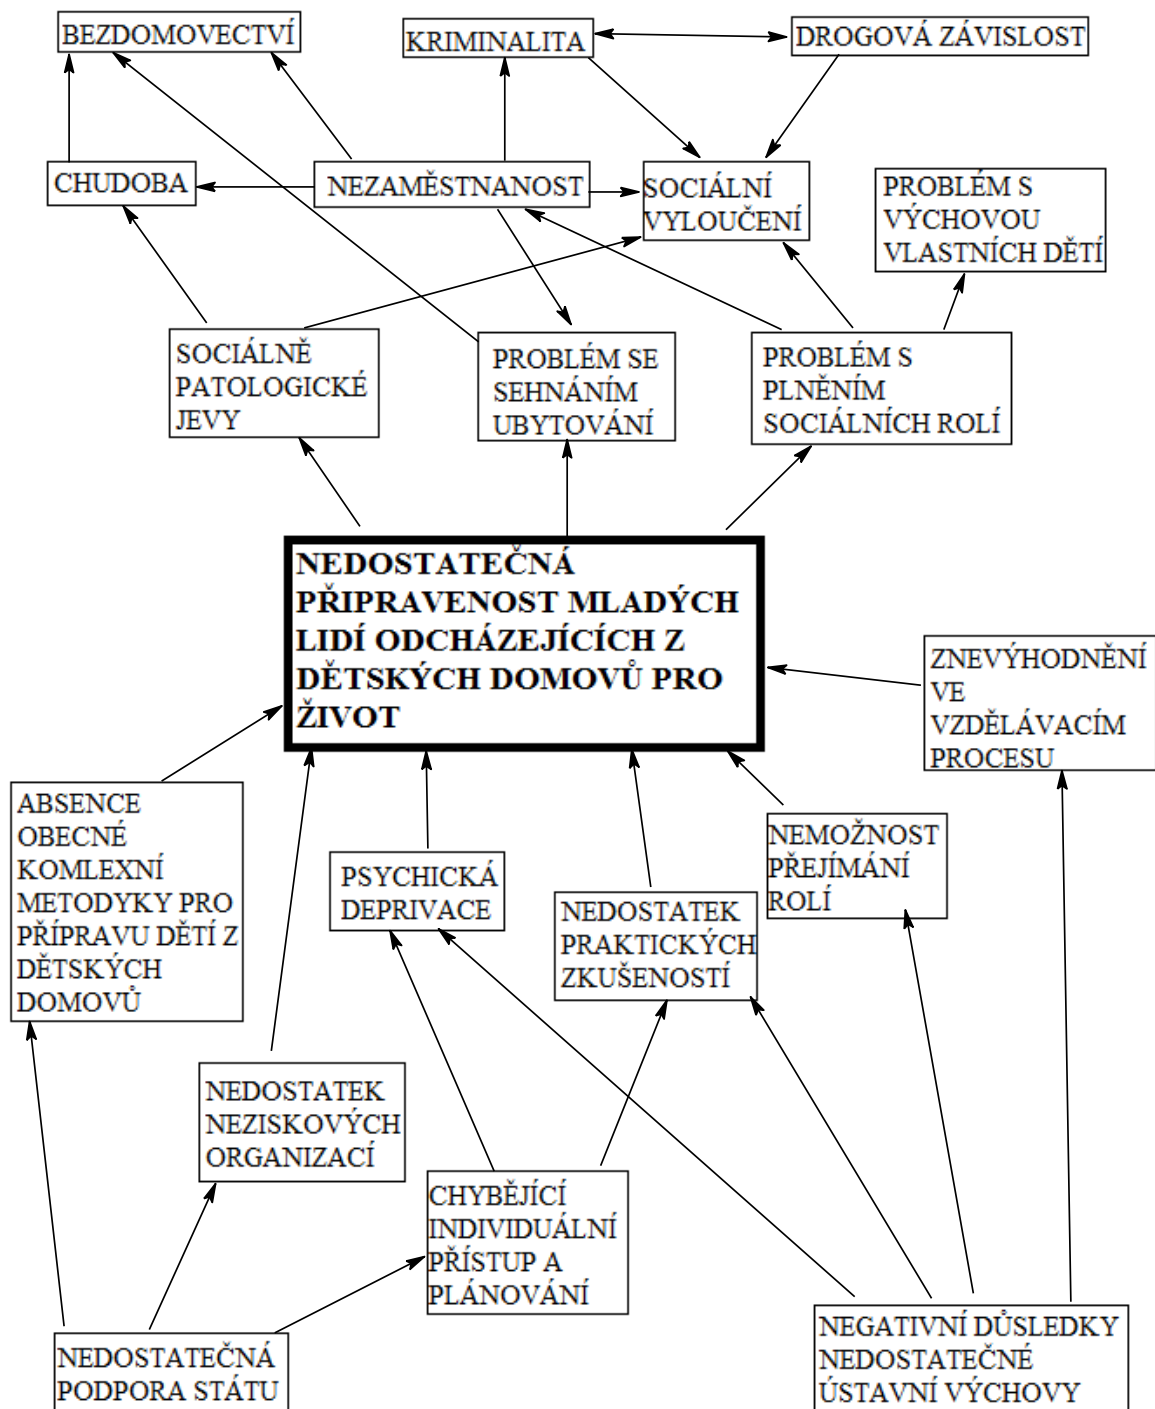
BEZDOMOVECTVÍ

KRIMINALITA

DROGOVÁ ZÁVISLOST

CHUDOBA

NEZAMĚSTNANOST

SOCIÁLNÍ VYLOUČENÍ

PROBLÉM S VÝCHOVOU VLASTNÍCH DĚTÍ

SOCIÁLNĚ PATOLOGICKÉ JEVY

PROBLÉM SE SEHNÁNÍM UBYTOVÁNÍ

PROBLÉM S PLNĚNÍM SOCIÁLNÍCH ROLÍ

NEDOSTATEČNÁ PŘIPRAVENOST MLADÝCH LIDÍ ODCHÁZEJÍCÍCH Z DĚTSKÝCH DOMOVŮ PRO ŽIVOT

ZNEVÝHODNĚNÍ VE VZDĚLÁVACÍM PROCESU

ABSENCE OBECNÉ KOMLEXNÍ METODYKY PRO PŘÍPRAVU DĚTÍ Z DĚTSKÝCH DOMOVŮ

PSYCHICKÁ DEPRIVACE

NEMOŽNOST PŘEJÍMÁNÍ ROLÍ

NEDOSTATEK PRAKTICKÝCH ZKUŠENOSTÍ

NEDOSTATEK NEZISKOVÝCH ORGANIZACÍ

CHYBĚJÍCÍ INDIVIDUÁLNÍ PŘÍSTUP A PLÁNOVÁNÍ

NEDOSTATEČNÁ PODPORA STÁTU

NEGATIVNÍ DŮSLEDKY NEDOSTATEČNÉ ÚSTAVNÍ VÝCHOVY